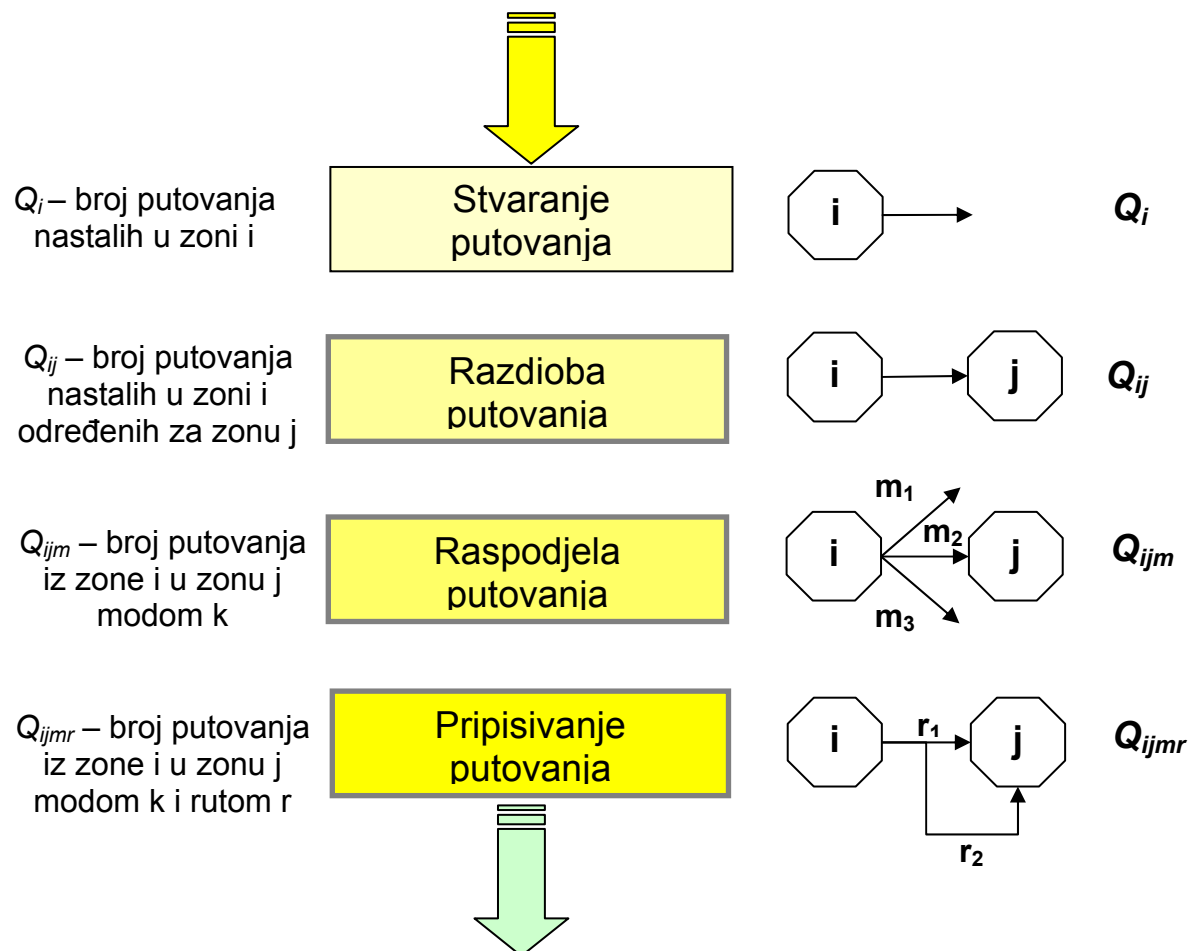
$Q_i$ – broj putovanja nastalih u zoni i

Stvaranje putovanja

i

$Q_i$

$Q_{ij}$ – broj putovanja nastalih u zoni i određenih za zonu j

Razdioba putovanja

i

j

$Q_{ij}$

$Q_{ijm}$ – broj putovanja iz zone i u zonu j modom k

Raspodjela putovanja

$m_1$

$m_2$

$m_3$

i

j

$Q_{ijm}$

$Q_{ijmr}$ – broj putovanja iz zone i u zonu j modom k i rutom r

Pripisivanje putovanja

i

$r_1$

j

$r_2$

$Q_{ijmr}$